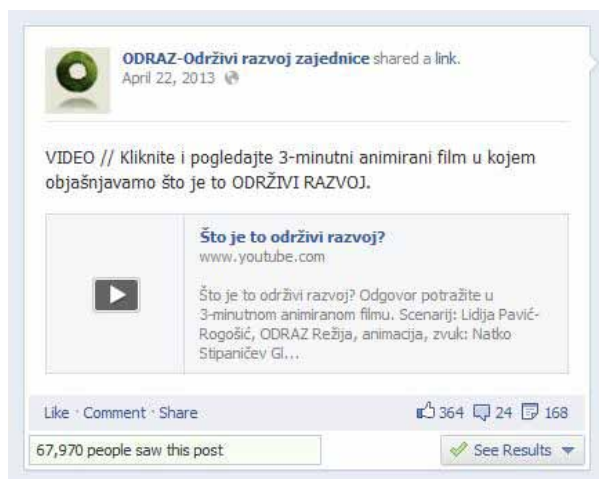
ODRAZ-Održivi razvoj zajednice shared a link.
April 22, 2013

VIDEO // Kliknite i pogledajte 3-minutni animirani film u kojem objašnjavamo što je to ODRŽIVI RAZVOJ.

Što je to održivi razvoj?
www.youtube.com

Što je to održivi razvoj? Odgovor potražite u 3-minutnom animiranom filmu. Scenarij: Lidija Pavić-Rogošić, ODRAZ Režija, animacija, zvuk: Natko Stipaničev Gl...

Like · Comment · Share
364 24 168

67,970 people saw this post
See Results